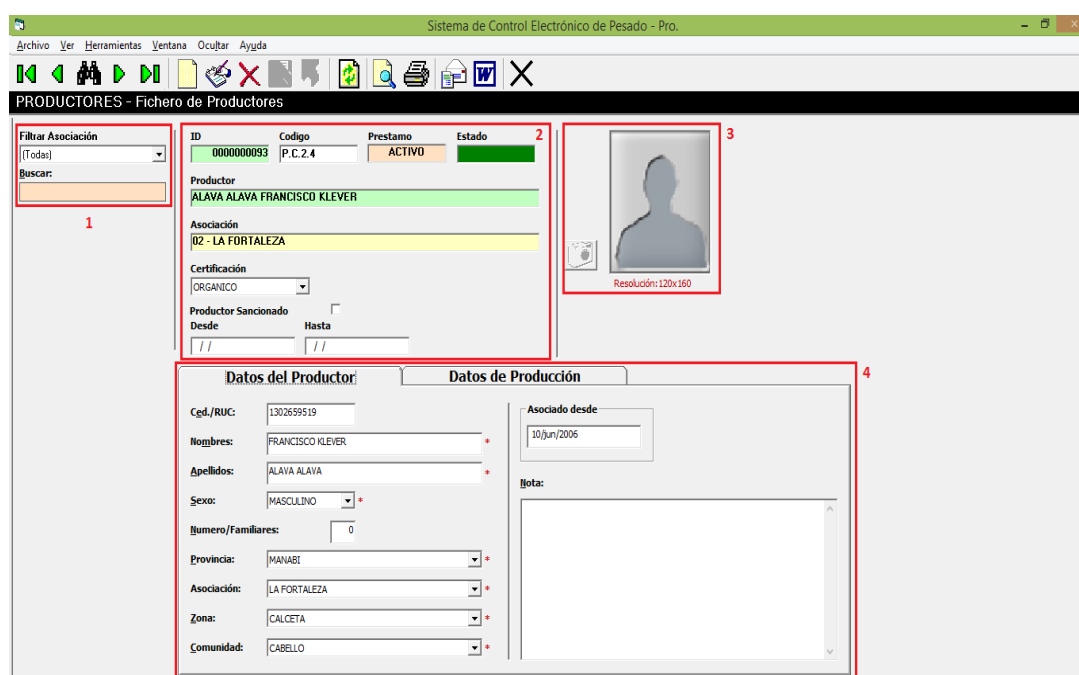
Sistema de Control Electrónico de Pesado - Pro.

Archivo Ver Herramientas Ventana Ocultar Ayuda

PRODUCTORES - Fichero de Productores

Filtrar Asociación
(Todas)
Buscar:

1

ID
0000000093
Codigo
P.C.2.4
Prestamo
ACTIVO
Estado

2

Productor
ALAVA ALAVA FRANCISCO KLEVER

Asociación
02 - LA FORTALEZA

Certificación
ORGANICO

Productor Sancionado
Desde
/ /
Hasta
/ /

3

Resolución: 120x160

4

Datos del Productor
Datos de Producción

Ced./RUC: 1302659519
Nombres: FRANCISCO KLEVER *
Apellidos: ALAVA ALAVA *
Sexo: MASCULINO *
Numero/Familiares: 0
Provincia: MANABI *
Asociación: LA FORTALEZA *
Zona: CALCETA *
Comunidad: CABELLO *

Asociado desde
10/jun/2006

Nota: